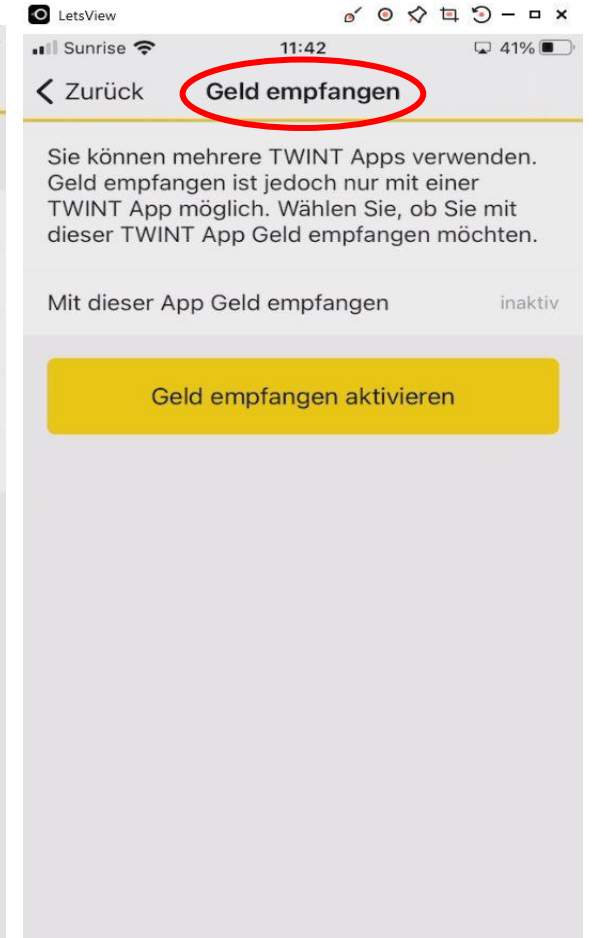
LetsView

Sunrise 11:42 41%

Zurück Geld empfangen

Sie können mehrere TWINT Apps verwenden. Geld empfangen ist jedoch nur mit einer TWINT App möglich. Wählen Sie, ob Sie mit dieser TWINT App Geld empfangen möchten.

Mit dieser App Geld empfangen inaktiv

Geld empfangen aktivieren